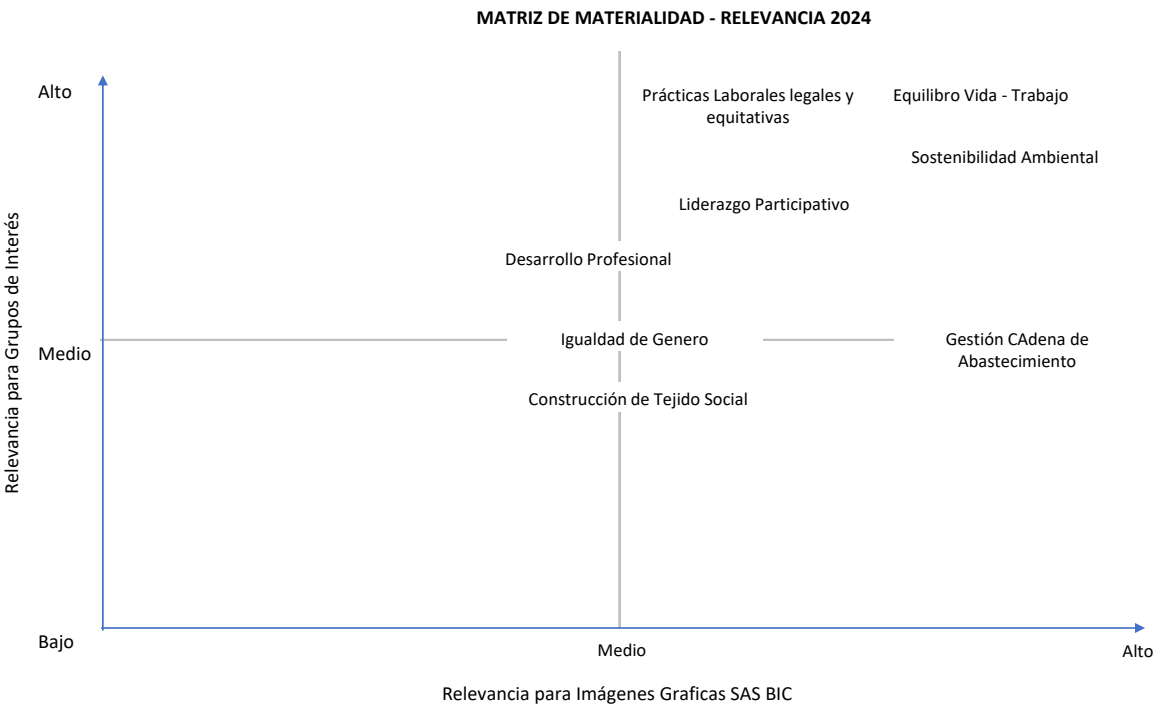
MATRIZ DE MATERIALIDAD - RELEVANCIA 2024

Alto

Prácticas Laborales legales y equitativas

Equilibro Vida - Trabajo

Sostenibilidad Ambiental

Liderazgo Participativo

Desarrollo Profesional

Relevancia para Grupos de Interés

Medio

Igualdad de Genero

Gestión CAdena de Abastecimiento

Construcción de Tejido Social

Bajo

Medio

Alto

Relevancia para Imágenes Graficas SAS BIC